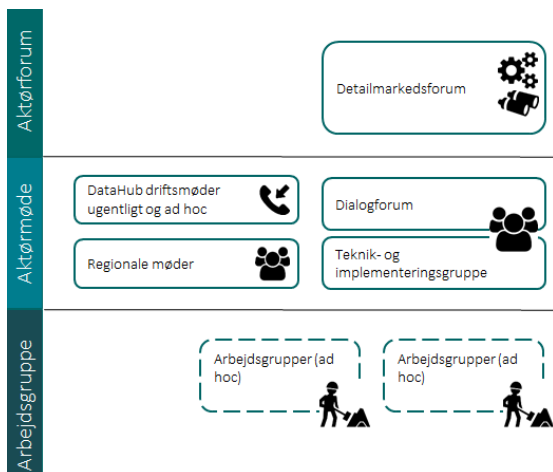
Aktørforum

Detailmarkedsforum

Aktørmøde

DataHub driftsmøder ugentligt og ad hoc

Regionale møder

Dialogforum

Teknik- og implementeringsgruppe

Arbejdsgruppe

Arbejdsgrupper (ad hoc)

Arbejdsgrupper (ad hoc)